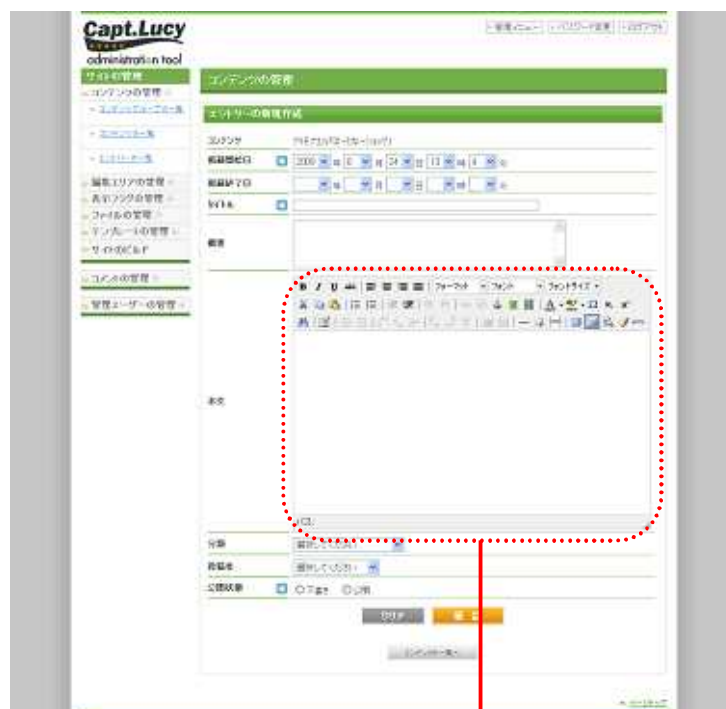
Capt.Lucy
administration tool

管理メニュー | パスワード変更 | ログアウト

サイトの管理
コンテンツの管理
エントリーの新規作成
エントリー一覧
編集エリアの管理
表示ブロックの管理
ファイルの管理
テンプレートの管理
サイトのビルド
コメントの管理
管理ユーザーの管理

コンテンツの管理

エントリーの新規作成

コンテンツ
掲載開始日 2009 年 6 月 24 日 13 時 4 分
掲載終了日 年 月 日 時 分
タイトル
概要
フォーマット フォント フォントサイズ
本文
分類 選択してください
担当者 選択してください
公開状態 ○下書き ○公開
クリア 確認
エントリー一覧へ
ページトップ